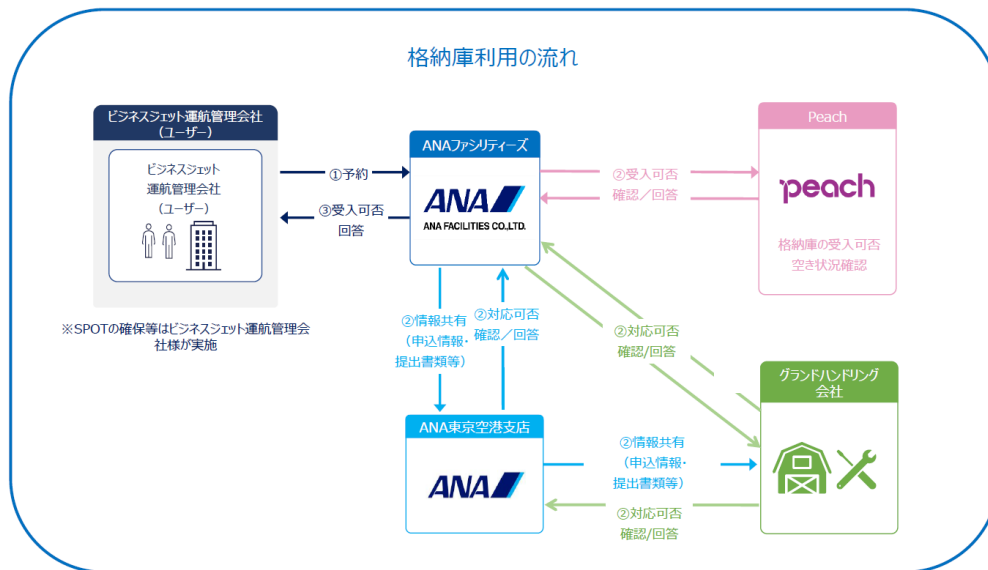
格納庫利用の流れ

ビジネスジェット運航管理会社
（ユーザー）

ビジネスジェット
運航管理会社
（ユーザー）

※SPOTの確保等はビジネスジェット運航管理会社様が実施

①予約

③受入可否
回答

ANAファシリティーズ

ANA
ANA FACILITIES CO.,LTD.

②受入可否
確認／回答

Peach

peach

格納庫の受入可否
空き状況確認

②情報共有
（申込情報・
提出書類等）

②対応可否
確認／回答

②対応可否
確認/回答

ANA東京空港支店

ANA

②情報共有
（申込情報・
提出書類等）

②対応可否
確認/回答

グランドハンドリング
会社